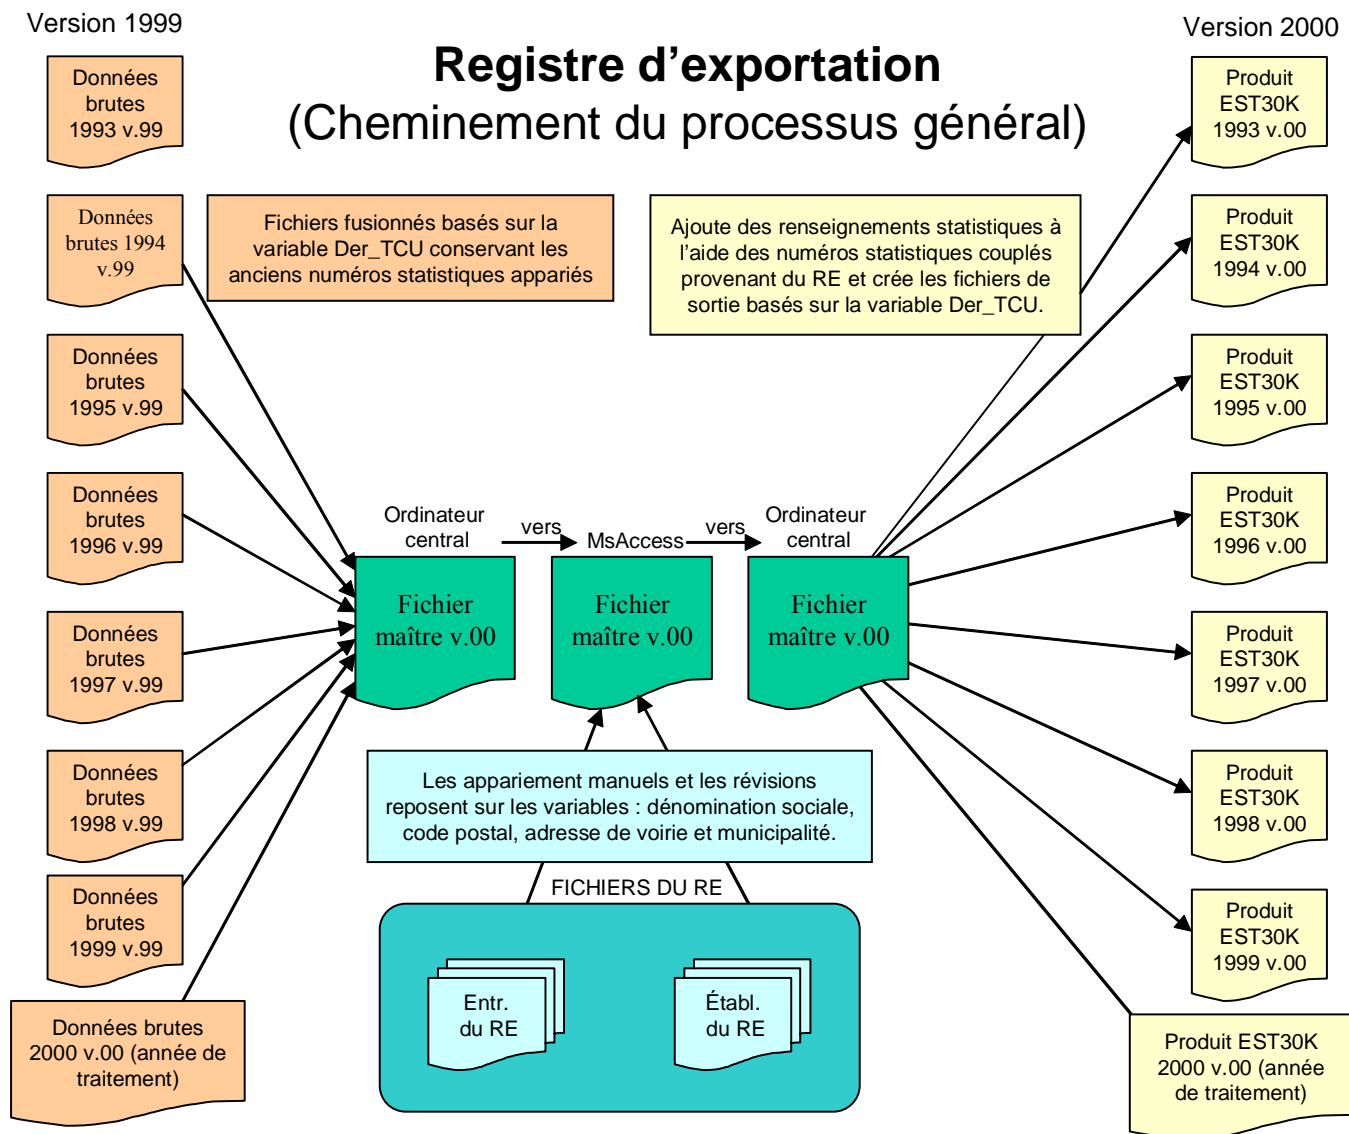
Version 1999

Version 2000

Registre d’exportation
(Cheminement du processus général)

Données brutes 1993 v.99

Données brutes 1994 v.99

Données brutes 1995 v.99

Données brutes 1996 v.99

Données brutes 1997 v.99

Données brutes 1998 v.99

Données brutes 1999 v.99

Données brutes 2000 v.00 (année de traitement)

Fichiers fusionnés basés sur la variable Der_TCU conservant les anciens numéros statistiques appariés

Ajoute des renseignements statistiques à l’aide des numéros statistiques couplés provenant du RE et crée les fichiers de sortie basés sur la variable Der_TCU.

Ordinateur central

vers

MsAccess

vers

Ordinateur central

Fichier maître v.00

Fichier maître v.00

Fichier maître v.00

Les appariement manuels et les révisions reposent sur les variables : dénomination sociale, code postal, adresse de voirie et municipalité.

FICHIERS DU RE

Entr. du RE

Établ. du RE

Produit EST30K 1993 v.00

Produit EST30K 1994 v.00

Produit EST30K 1995 v.00

Produit EST30K 1996 v.00

Produit EST30K 1997 v.00

Produit EST30K 1998 v.00

Produit EST30K 1999 v.00

Produit EST30K 2000 v.00 (année de traitement)